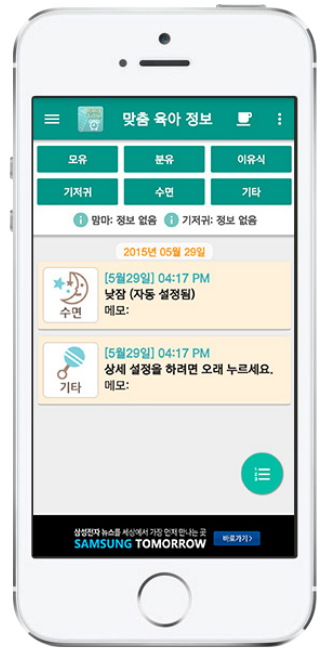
맞춤 육아 정보

모유
분유
이유식
기저귀
수면
기타

맘마: 정보 없음
기저귀: 정보 없음

2015년 05월 29일

[5월29일] 04:17 PM
낮잠 (자동 설정됨)
메모:
수면

[5월29일] 04:17 PM
상세 설정을 하려면 오래 누르세요.
메모:
기타

삼성전자 뉴스를 세상에서 가장 먼저 만나는 곳
SAMSUNG TOMORROW
바로가기 >